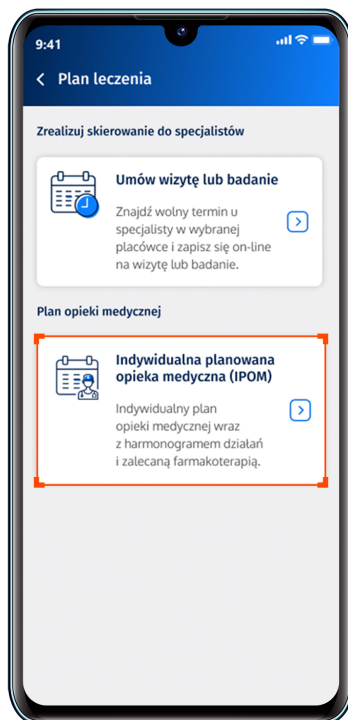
9:41

Plan leczenia

Zrealizuj skierowanie do specjalistów

Umów wizytę lub badanie

Znajdź wolny termin u specjalisty w wybranej placówce i zapisz się on-line na wizytę lub badanie.

Plan opieki medycznej

Indywidualna planowana opieka medyczna (IPOM)

Indywidualny plan opieki medycznej wraz z harmonogramem działań i zalecaną farmakoterapią.